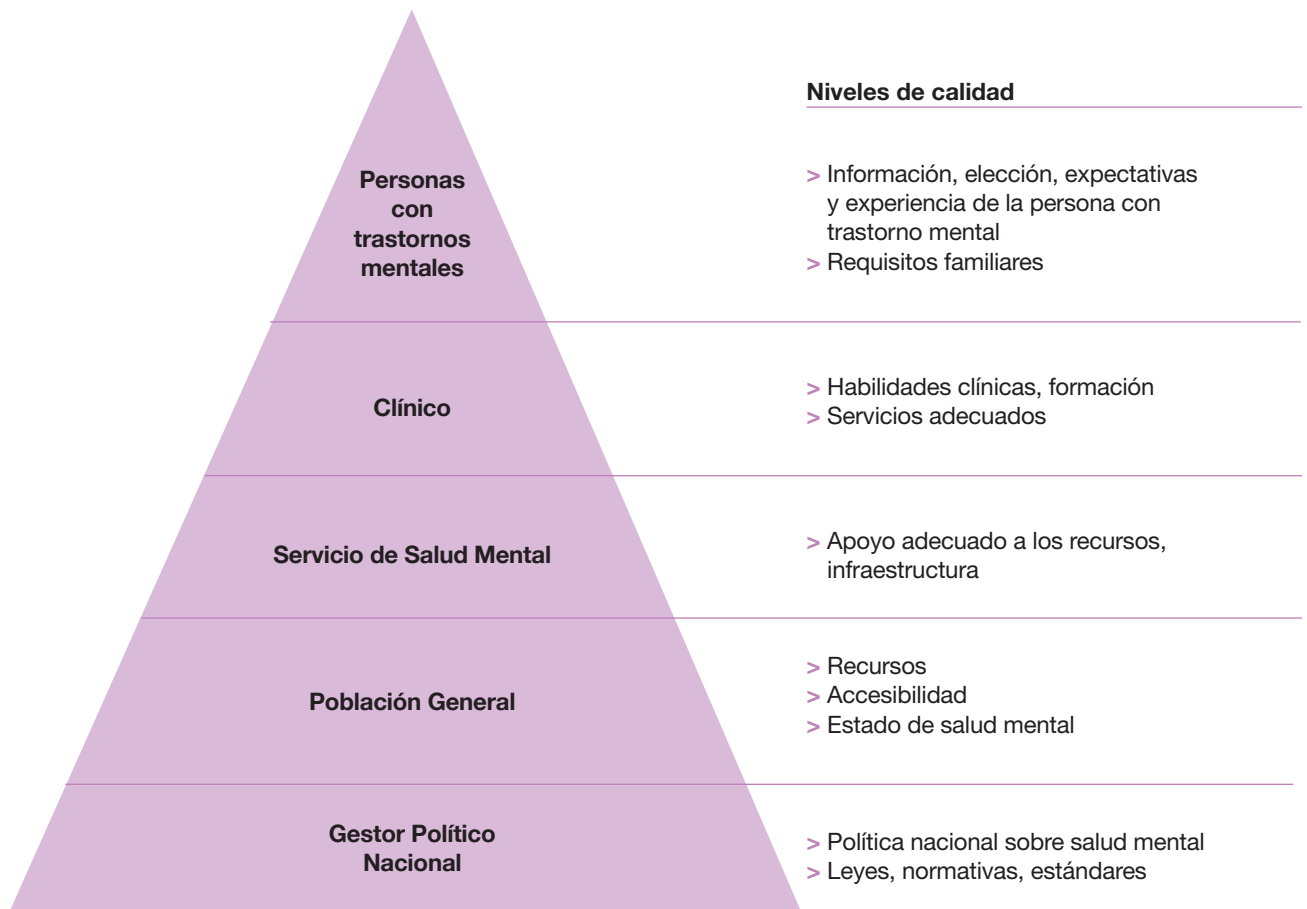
Niveles de calidad

Personas con trastornos mentales

> Información, elección, expectativas y experiencia de la persona con trastorno mental
> Requisitos familiares

Clínico

> Habilidades clínicas, formación
> Servicios adecuados

Servicio de Salud Mental

> Apoyo adecuado a los recursos, infraestructura

Población General

> Recursos
> Accesibilidad
> Estado de salud mental

Gestor Político Nacional

> Política nacional sobre salud mental
> Leyes, normativas, estándares